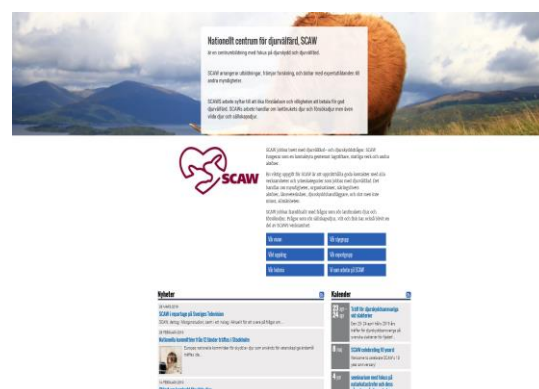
Nationellt centrum för djurvälfärd, SCAW

SCAW

Vår mission | Vår organisation

Vår uppdrag | Vår omvärld

Vår historia | Vi som arbetar på SCAW

Nyheter

SCAW i reportage på Sveriges Television

Nationella kommittén för skydd av djur

Kalender

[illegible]